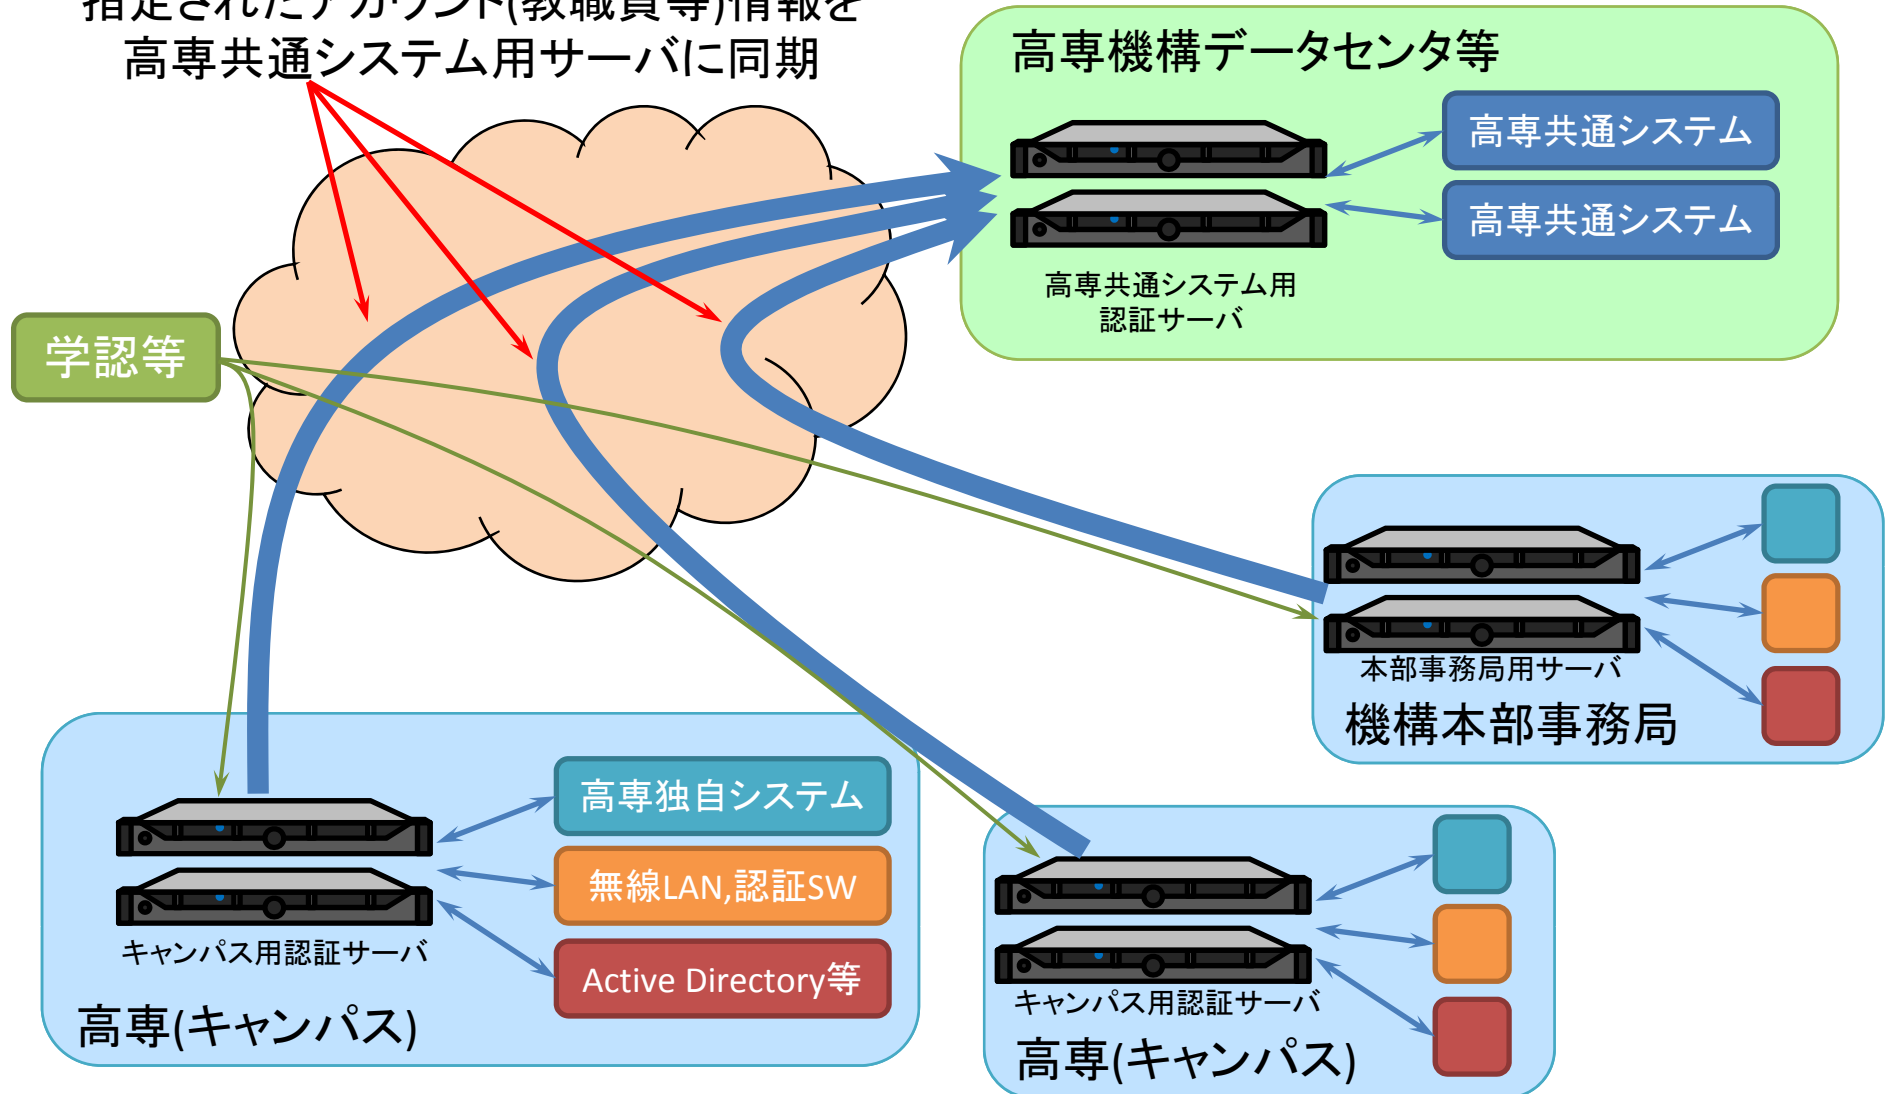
指定されたアカウント(教職員等)情報を
高専共通システム用サーバに同期

高専機構データセンタ等

高専共通システム

高専共通システム

高専共通システム用
認証サーバ

学認等

本部事務局用サーバ

機構本部事務局

高専独自システム

無線LAN,認証SW

Active Directory等

キャンパス用認証サーバ

高専(キャンパス)

キャンパス用認証サーバ

高専(キャンパス)